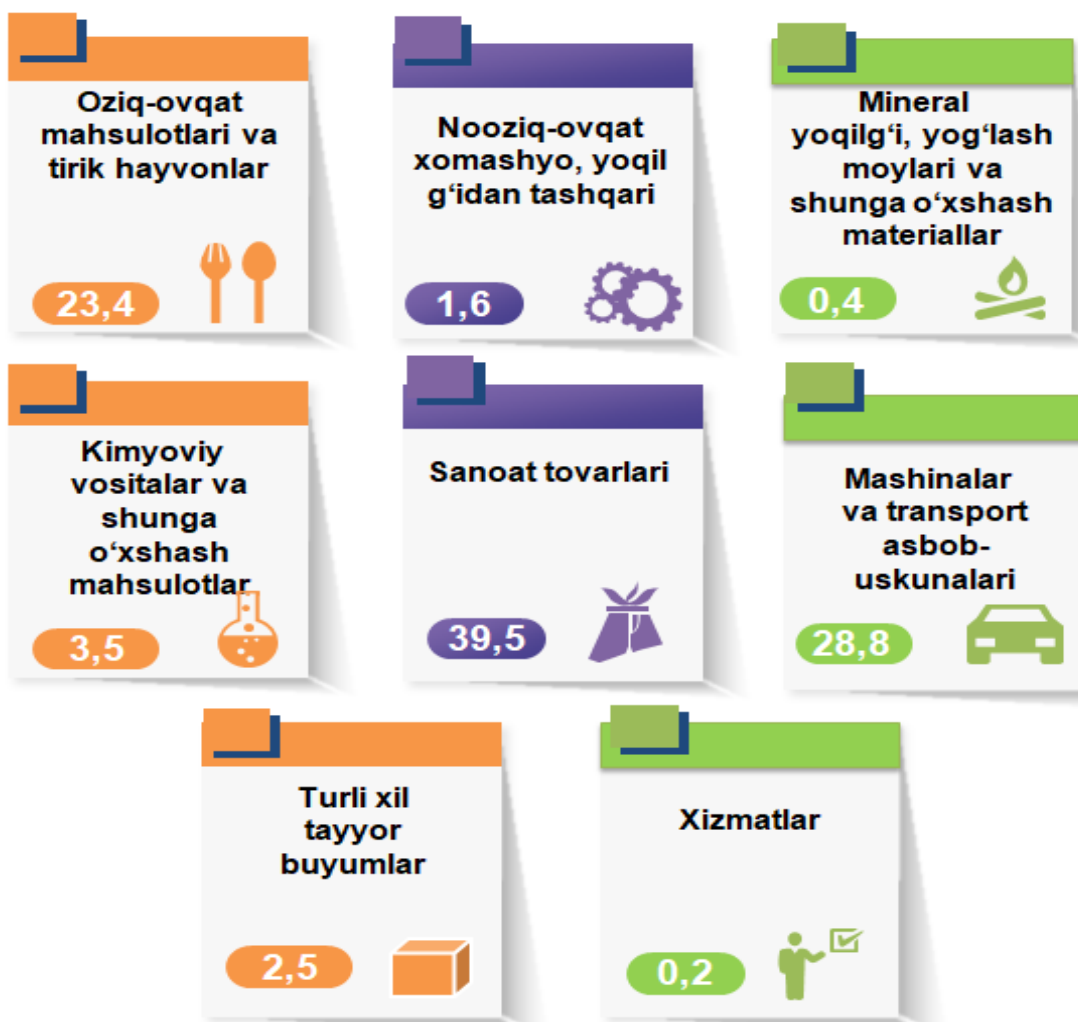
Oziq-ovqat mahsulotlari va tirik hayvonlar

23,4

Nooziq-ovqat xomashyo, yoqil g‘idan tashqari

1,6

Mineral yoqilg‘i, yog‘lash moylari va shunga o‘xshash materiallar

0,4

Kimyoviy vositalar va shunga o‘xshash mahsulotlar

3,5

Sanoat tovarlari

39,5

Mashinalar va transport asbob-uskunalari

28,8

Turli xil tayyor buyumlar

2,5

Xizmatlar

0,2